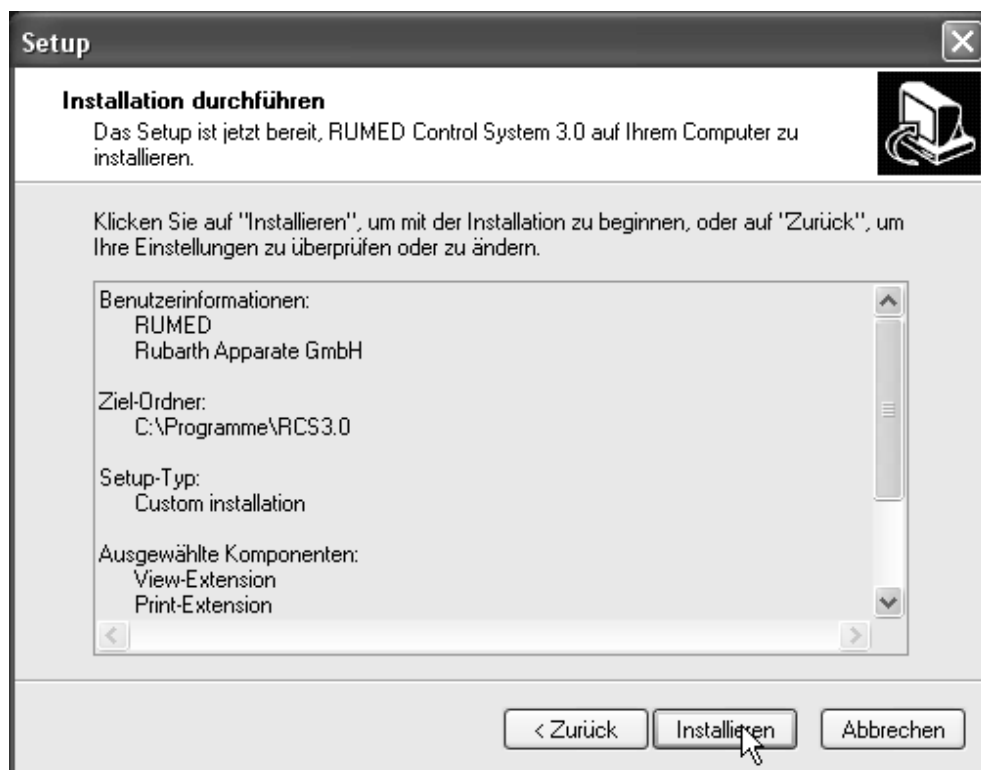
Setup

Installation durchführen
Das Setup ist jetzt bereit, RUMED Control System 3.0 auf Ihrem Computer zu installieren.

Klicken Sie auf "Installieren", um mit der Installation zu beginnen, oder auf "Zurück", um Ihre Einstellungen zu überprüfen oder zu ändern.

Benutzerinformationen:
RUMED
Rubarth Apparate GmbH

Ziel-Ordner:
C:\Programme\RCS3.0

Setup-Typ:
Custom installation

Ausgewählte Komponenten:
View-Extension
Print-Extension

< Zurück
Installieren
Abbrechen